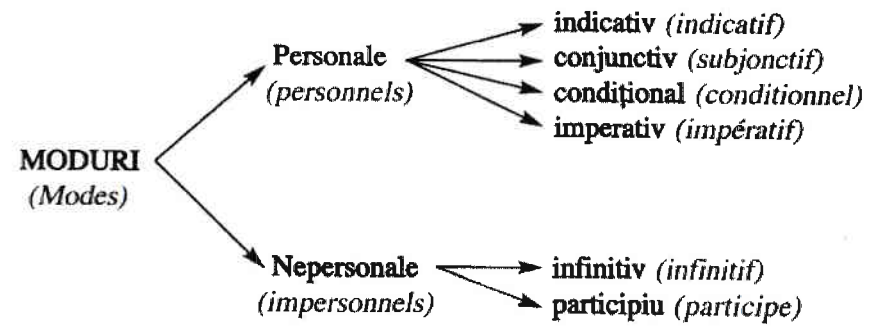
MODURI
(Modes)

Personale
(personnels)

indicativ (indicatif)
conjunctiv (subjonctif)
condiţional (conditionnel)
imperativ (impératif)

Nepersonale
(impersonnels)

infinitiv (infinitif)
participiu (participe)